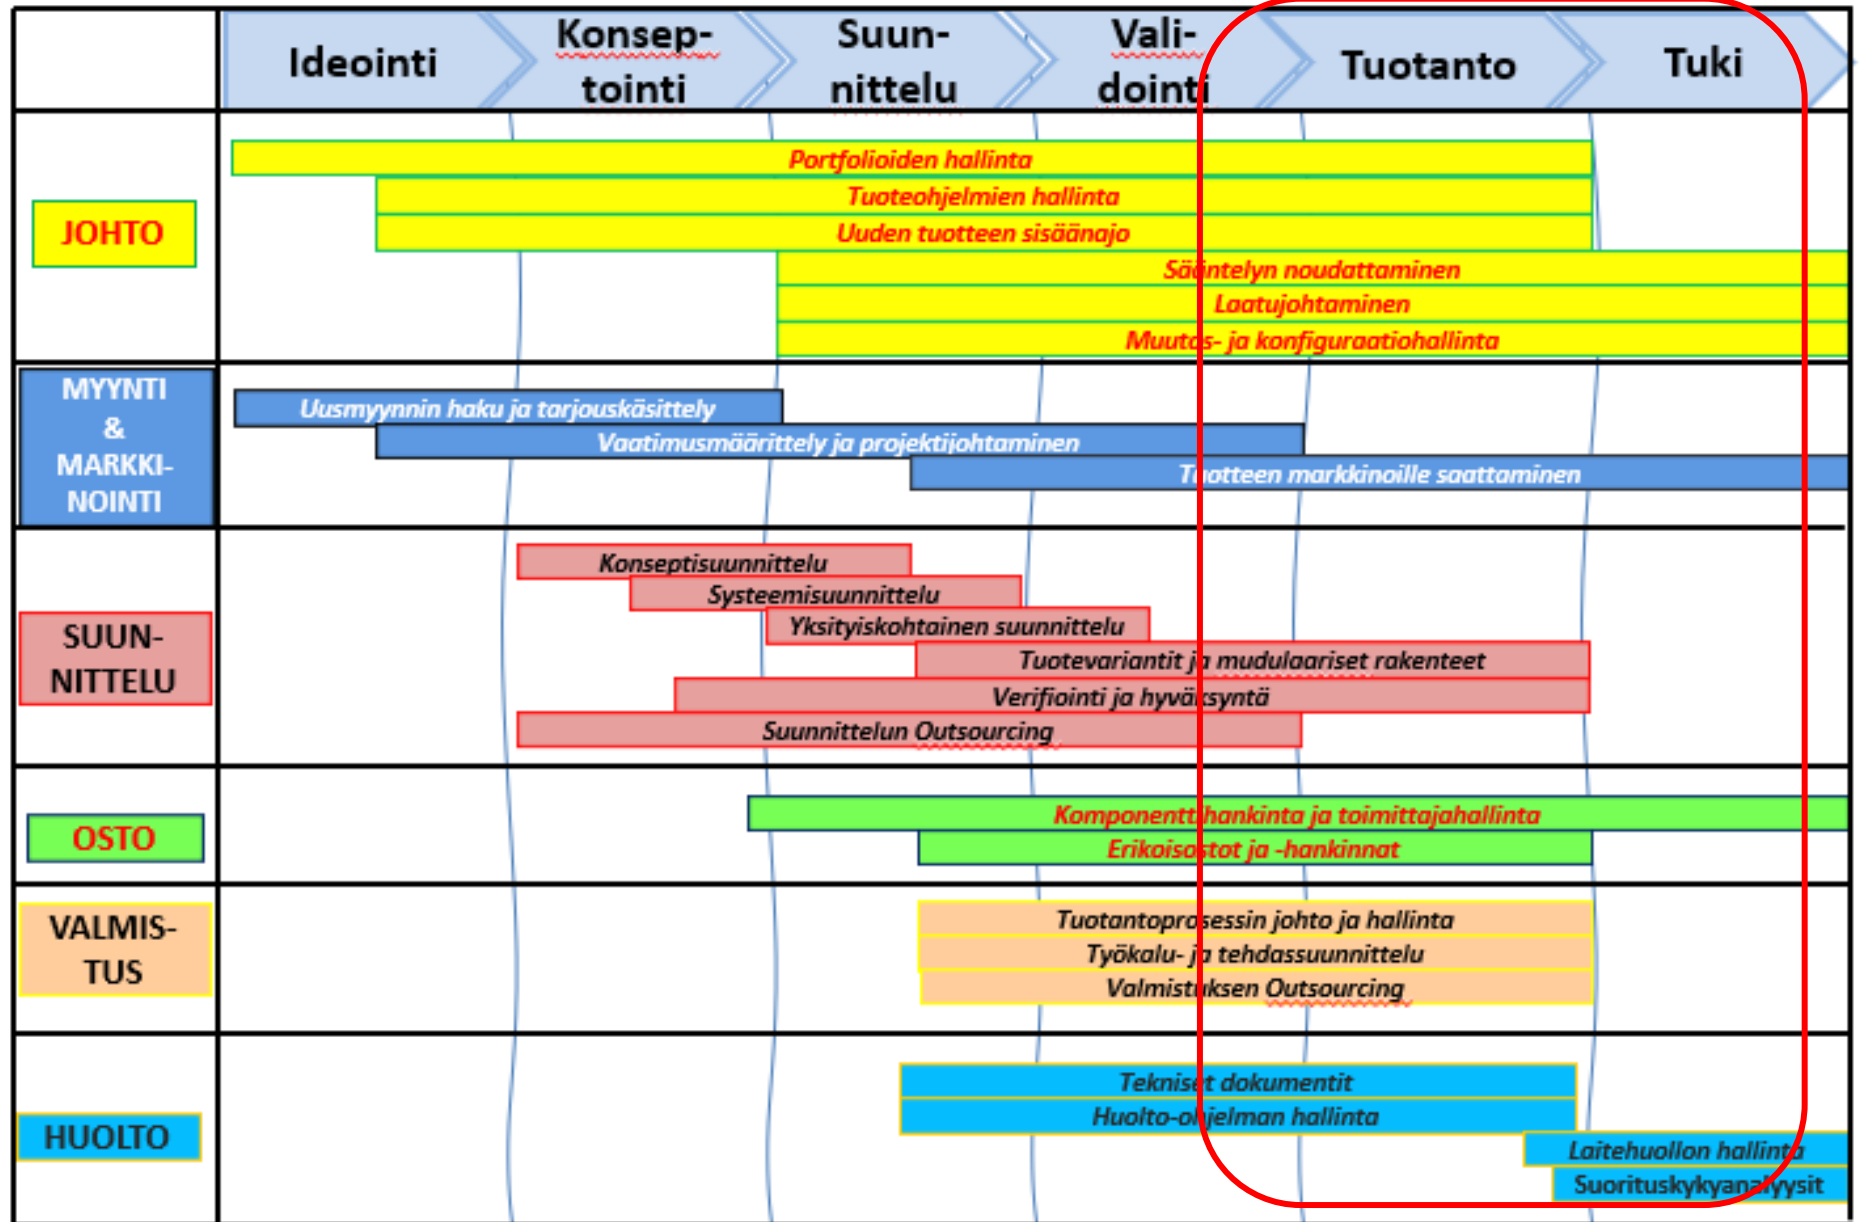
Ideointi
Konsep-tointi
Suun-nittelu
Vali-dointi
Tuotanto
Tuki

JOHTO
Portfolioiden hallinta
Tuoteohjelmien hallinta
Uuden tuotteen sisäänajo
Sääntelyn noudattaminen
Laatujohtaminen
Muutos- ja konfiguraatiohallinta

MYYNTI & MARKKI-NOINTI
Uusmyynnin haku ja tarjouskäsittely
Vaatimusmäärittely ja projektijohtaminen
Tuotteen markkinoille saattaminen

SUUN-NITTELU
Konseptisuunnittelu
Systeemisuunnittelu
Yksityiskohtainen suunnittelu
Tuotevariantit ja mudulaariset rakenteet
Verifiointi ja hyväksyntä
Suunnittelun Outsourcing

OSTO
Komponenttihankinta ja toimittajahallinta
Erikoisostot ja -hankinnat

VALMIS-TUS
Tuotantoprosessin johto ja hallinta
Työkalu- ja tehdassuunnittelu
Valmistuksen Outsourcing

HUOLTO
Tekniset dokumentit
Huolto-ohjelman hallinta
Laitehuollon hallinta
Suorituskykyanalyysit